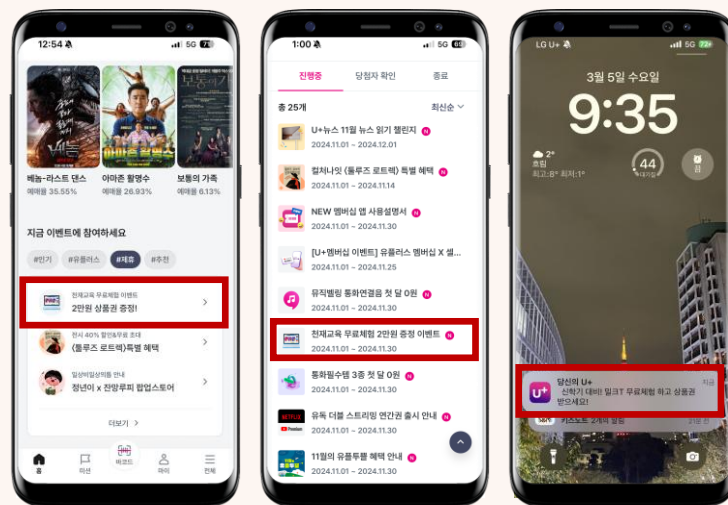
12:54 5G 71

베놈-라스트 댄스
예매율 35.55%

아마존 활명수
예매율 26.93%

보통의 가족
예매율 6.13%

지금 이벤트에 참여하세요

#인기 #유플러스 #제휴 #추천

천재교육 무료체험 이벤트
2만원 상품권 증정!

전시 40% 할인&무료 초대
(툴루즈 로트렉)특별 혜택

일상비일상의틈 안내
정년이 x 잔망루피 팝업스토어

더보기 >

홈 미션 바코드 혜택 전체

1:00 5G 69

진행중 당첨자 확인 종료

총 25개 최신순

U+뉴스 11월 뉴스 읽기 챌린지 N
2024.11.01 ~ 2024.12.01

컬처나잇 (툴루즈 로트렉) 특별 혜택 N
2024.11.01 ~ 2024.11.14

NEW 멤버십 앱 사용설명서 N
2024.11.01 ~ 2024.11.30

[U+멤버십 이벤트] 유플러스 멤버십 X 셀... N
2024.11.01 ~ 2024.11.25

뮤직벨링 통화연결음 첫 달 0원 N
2024.11.01 ~ 2024.11.30

천재교육 무료체험 2만원 증정 이벤트 N
2024.11.01 ~ 2024.11.30

통화필수템 3종 첫 달 0원 N
2024.11.01 ~ 2024.11.30

유독 더블 스트리밍 연간권 출시 안내 N
2024.11.01 ~ 2024.11.30

11월의 유플투쁠 혜택 안내 N
2024.11.01 ~ 2024.11.30

LG U+ 72

3월 5일 수요일
9:35

2°
흐림
최고:8° 최저:1°

44
대기질

당신의 U+
신학기 대비! 밀크T 무료체험 하고 상품권 받으세요!
지금